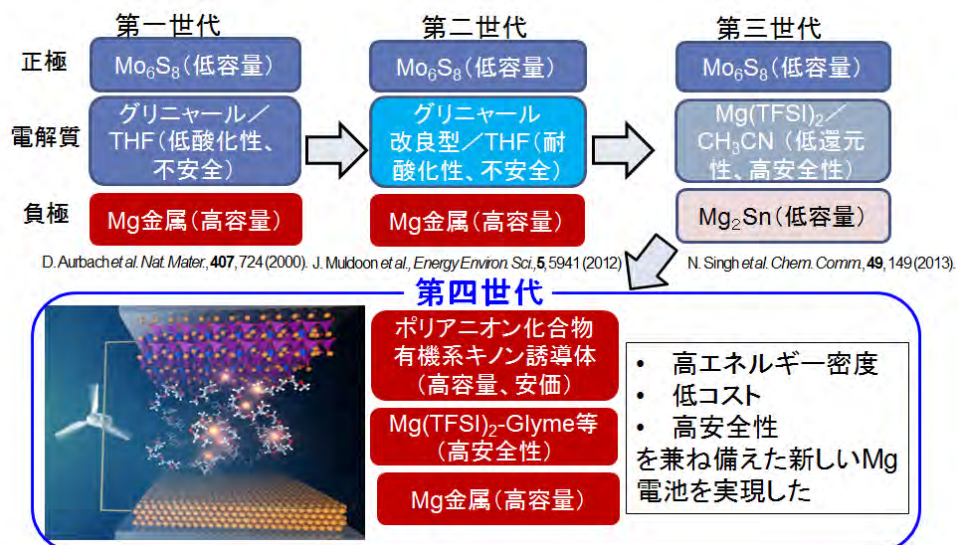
第一世代

第二世代

第三世代

正極

$Mo_6S_8$（低容量）

$Mo_6S_8$（低容量）

$Mo_6S_8$（低容量）

電解質

グリニャール／THF（低酸化性、不安全）

グリニャール改良型／THF（耐酸化性、不安全）

$Mg(TFSI)_2$／$CH_3CN$（低還元性、高安全性）

負極

Mg金属（高容量）

Mg金属（高容量）

$Mg_2Sn$（低容量）

D. Aurbach *et al. Nat. Mater.*, **407**, 724 (2000). J. Muldoon *et al.*, *Energy Environ. Sci.*, **5**, 5941 (2012)

N. Singh *et al. Chem. Comm.*, **49**, 149 (2013).

第四世代

ポリアニオン化合物
有機系キノン誘導体
（高容量、安価）

$Mg(TFSI)_2$-Glyme等
（高安全性）

Mg金属（高容量）

• 高エネルギー密度
• 低コスト
• 高安全性
を兼ね備えた新しいMg電池を実現した